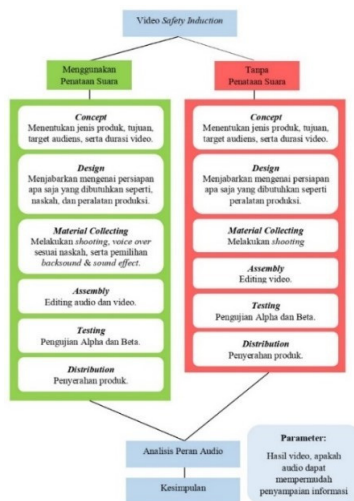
Video Safety Induction

Menggunakan Penataan Suara

Concept
Menentukan jenis produk, tujuan, target audiens, serta durasi video.

Design
Menjabarkan mengenai persiapan apa saja yang dibutuhkan seperti, naskah, dan peralatan produksi.

Material Collecting
Melakukan shooting, voice over sesuai naskah, serta pemilihan backsound & sound effect.

Assembly
Editing audio dan video.

Testing
Pengujian Alpha dan Beta.

Distribution
Penyerahan produk.

Tanpa Penataan Suara

Concept
Menentukan jenis produk, tujuan, target audiens, serta durasi video.

Design
Menjabarkan mengenai persiapan apa saja yang dibutuhkan seperti peralatan produksi.

Material Collecting
Melakukan shooting

Assembly
Editing video.

Testing
Pengujian Alpha dan Beta.

Distribution
Penyerahan produk.

Analisis Peran Audio

Kesimpulan

Parameter:
Hasil video, apakah audio dapat mempermudah penyampaian informasi